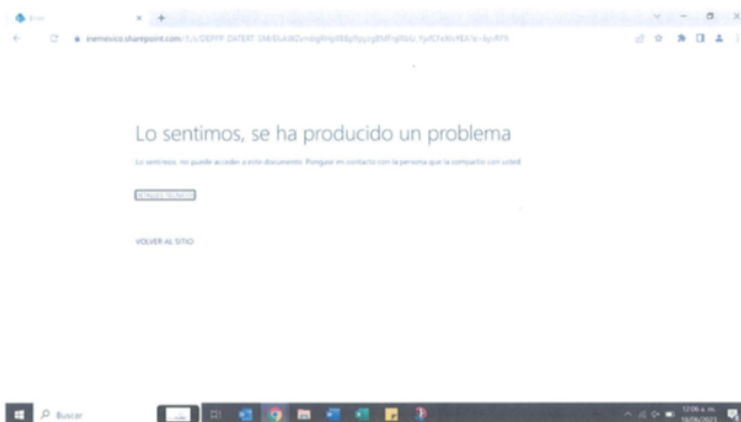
Error

inemexico.sharepoint.com/:f:/s/DEPPP-DATERT-SM/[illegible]

Lo sentimos, se ha producido un problema

Lo sentimos, no puede acceder a este documento. Póngase en contacto con la persona que lo compartió con usted.

DETALLES TÉCNICOS

VOLVER AL SITIO

Buscar

12:06 a. m.
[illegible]/2023